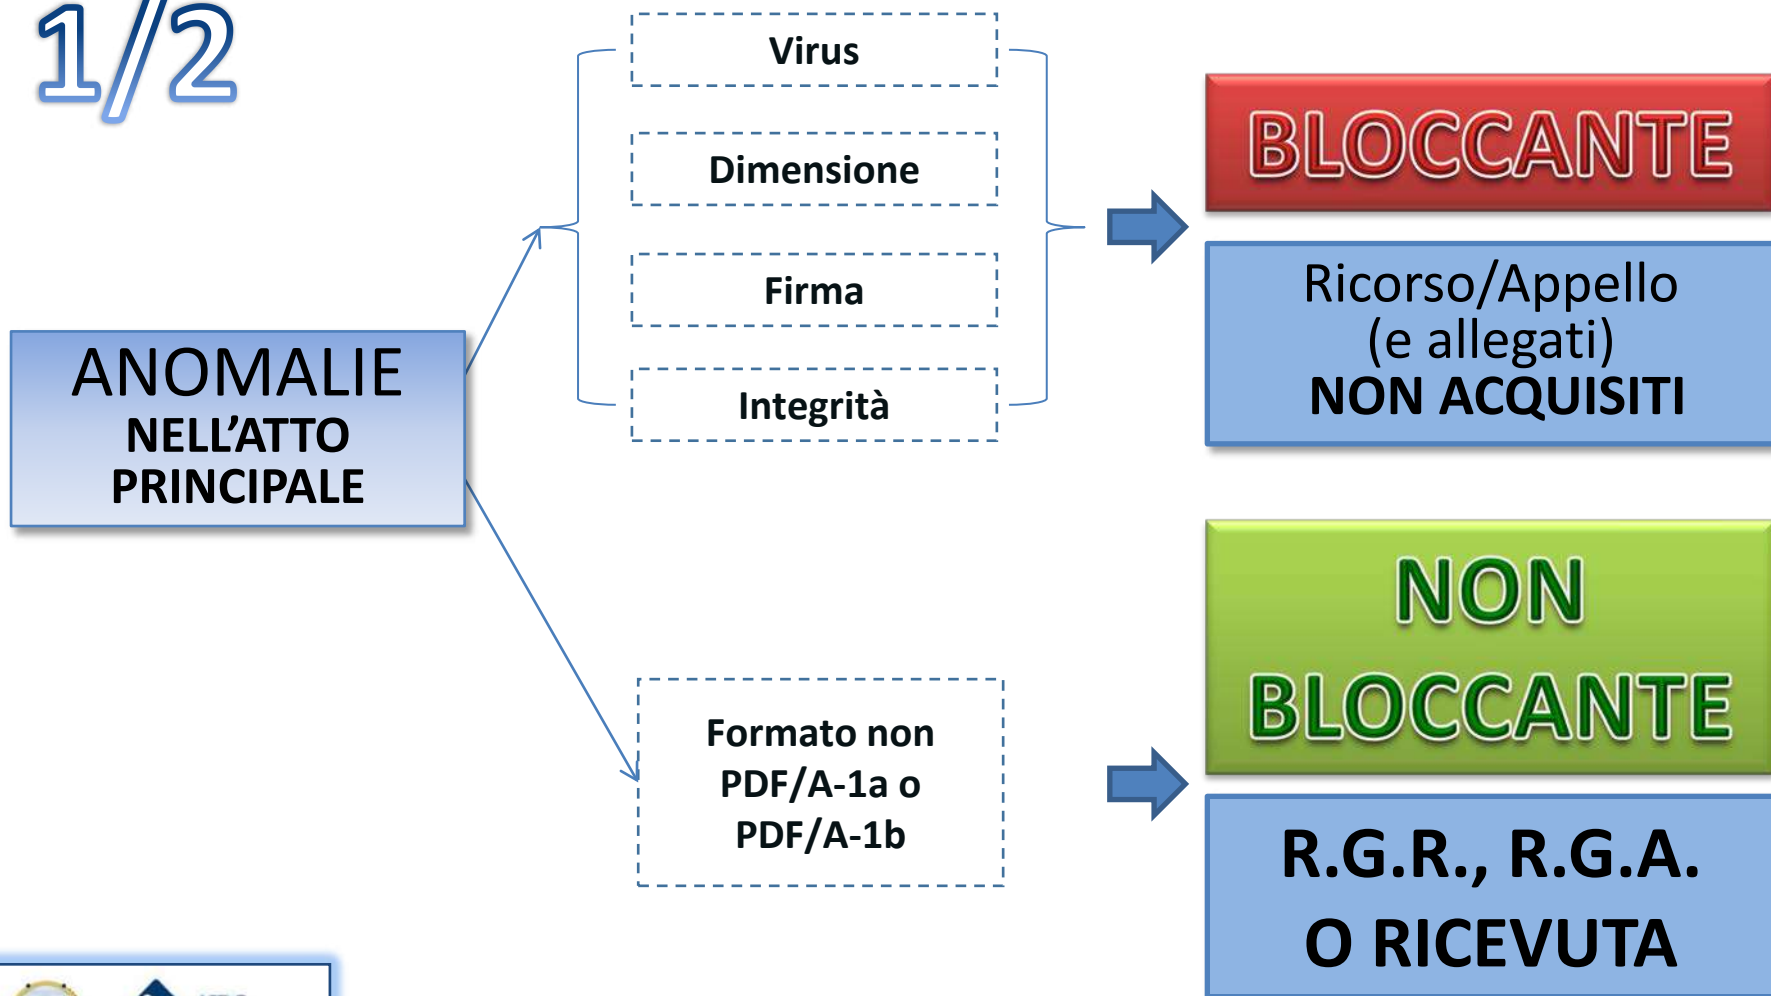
1/2

ANOMALIE
NELL'ATTO
PRINCIPALE

Virus

Dimensione

Firma

Integrità

BLOCCANTE

Ricorso/Appello
(e allegati)
NON ACQUISITI

Formato non PDF/A-1a o PDF/A-1b

NON
BLOCCANTE

R.G.R., R.G.A.
O RICEVUTA